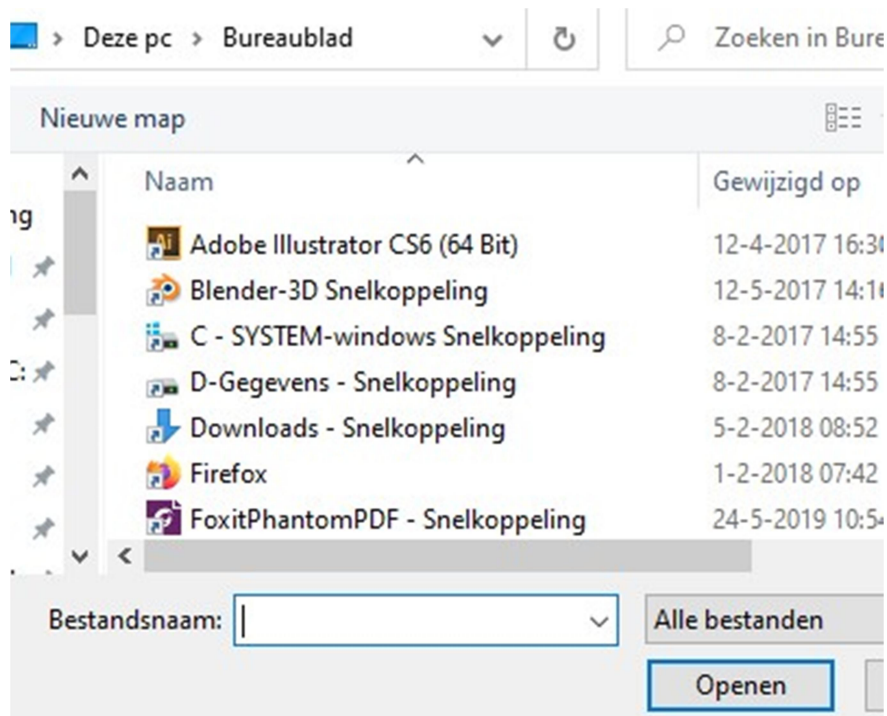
> Deze pc > Bureaublad

Zoeken in Bure

Nieuwe map

ng

C:

| Naam | Gewijzigd op |
|---|---|
| Adobe Illustrator CS6 (64 Bit) | 12-4-2017 16:3 |
| Blender-3D Snelkoppeling | 12-5-2017 14:1 |
| C - SYSTEM-windows Snelkoppeling | 8-2-2017 14:55 |
| D-Gegevens - Snelkoppeling | 8-2-2017 14:55 |
| Downloads - Snelkoppeling | 5-2-2018 08:52 |
| Firefox | 1-2-2018 07:42 |
| FoxitPhantomPDF - Snelkoppeling | 24-5-2019 10:5 |

Bestandsnaam:

Alle bestanden

Openen